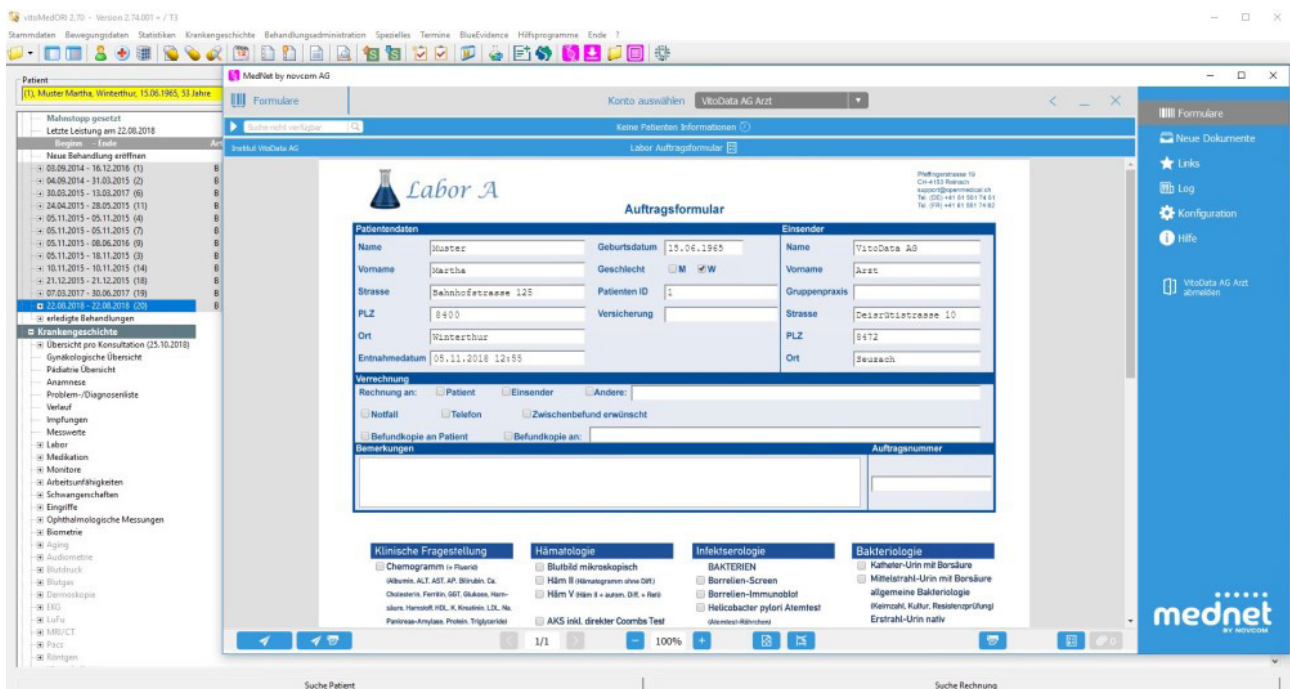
vitoMedORI 2.70 - Version 2.74.001 - / T3

Stammdaten Bewegungsdaten Statistiken Krankengeschichte Behandlungsadministration Spezielles Termine BlueEvidence Hilfsprogramme Ende ?

Patient
(1), Muster Martha, Winterthur, 15.06.1965, 53 Jahre

Mahnstopp gesetzt
Letzte Leistung am 22.08.2018
Beginn - Ende
Neue Behandlung eröffnen
03.09.2014 - 16.12.2016 (1)
04.09.2014 - 31.03.2015 (2)
30.03.2015 - 13.03.2017 (6)
24.04.2015 - 28.05.2015 (11)
05.11.2015 - 05.11.2015 (4)
05.11.2015 - 05.11.2015 (7)
05.11.2015 - 08.06.2016 (9)
05.11.2015 - 18.11.2015 (3)
10.11.2015 - 10.11.2015 (14)
21.12.2015 - 21.12.2015 (18)
07.03.2017 - 30.06.2017 (19)
22.08.2018 - 22.08.2018 (20)
erledigte Behandlungen
Krankengeschichte
Übersicht pro Konsultation (25.10.2018)
Gynäkologische Übersicht
Pädiatrie Übersicht
Anamnese
Problem-/Diagnosenliste
Verlauf
Impfungen
Messwerte
Labor
Medikation
Monitore
Arbeitsunfähigkeiten
Schwangerschaften
Eingriffe
Ophthalmologische Messungen
Biometrie
Aging
Audiometrie
Blutdruck
Blutgas
Dermoskopie
EKG
LuFu
MRI/CT
Pacs
Röntgen

MedNet by novcom AG

Formulare
Konto auswählen VitoData AG Arzt
Suche nicht verfügbar
Keine Patienten Informationen
Institut VitoData AG
Labor Auftragsformular

Labor A
Auftragsformular
Pfeffingerstrasse 19
CH-4153 Reinach
support@openmedical.ch
Tel. (DE) +41 61 581 74 81
Tel. (FR) +41 61 581 74 82

Patientendaten
Name Muster
Vorname Martha
Strasse Bahnhofstrasse 125
PLZ 8400
Ort Winterthur
Entnahmedatum 05.11.2018 12:55
Geburtsdatum 15.06.1965
Geschlecht M W
Patienten ID 1
Versicherung

Einsender
Name VitoData AG
Vorname Arzt
Gruppenpraxis
Strasse Deisrütistrasse 10
PLZ 8472
Ort Seuzach

Verrechnung
Rechnung an: Patient Einsender Andere:
Notfall Telefon Zwischenbefund erwünscht
Befundkopie an Patient Befundkopie an:

Bemerkungen
Auftragsnummer

Klinische Fragestellung
Chemogramm (+ Fluorid)
(Albumin, ALT, AST, AP, Bilirubin, Ca, Cholesterin, Ferritin, GGT, Glukose, Harnsäure, Harnstoff, HDL, K, Kreatinin, LDL, Na, Pankreas-Amylase, Protein, Triglyceride)

Hämatologie
Blutbild mikroskopisch
Häm II (Hämatogramm ohne Diff.)
Häm V (Häm II + autom. Diff. + Reti)
AKS inkl. direkter Coombs Test

Infektserologie
BAKTERIEN
Borrelien-Screen
Borrelien-Immunoblot
Helicobacter pylori Atemtest
(Atemtest-Röhrchen)

Bakteriologie
Katheter-Urin mit Borsäure
Mittelstrahl-Urin mit Borsäure
allgemeine Bakteriologie
(Keimzahl, Kultur, Resistenzprüfung)
Erstrahl-Urin nativ

1/1
100%

Formulare
Neue Dokumente
Links
Log
Konfiguration
Hilfe
VitoData AG Arzt abmelden

mednet
BY NOVCOM

Suche Patient
Suche Rechnung